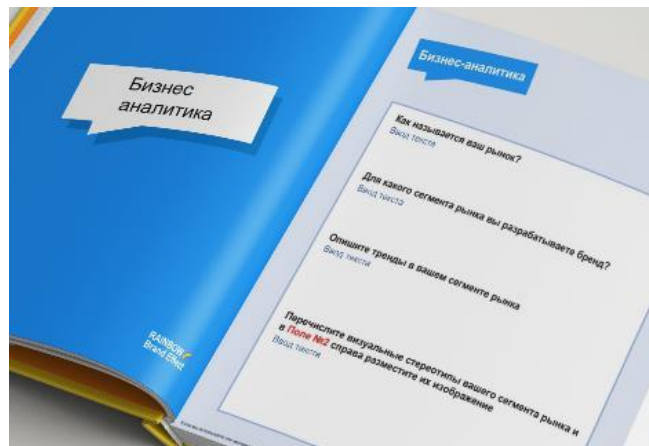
Бизнес аналитика

RAINBOW Brand Effect

Бизнес-аналитика

Как называется ваш рынок?
Ввод текста

Для какого сегмента рынка вы разрабатываете бренд?
Ввод текста

Опишите тренды в вашем сегменте рынка
Ввод текста

Перечислите визуальные стереотипы вашего сегмента рынка и в Поле №2 справа разместите их изображение
Ввод текста